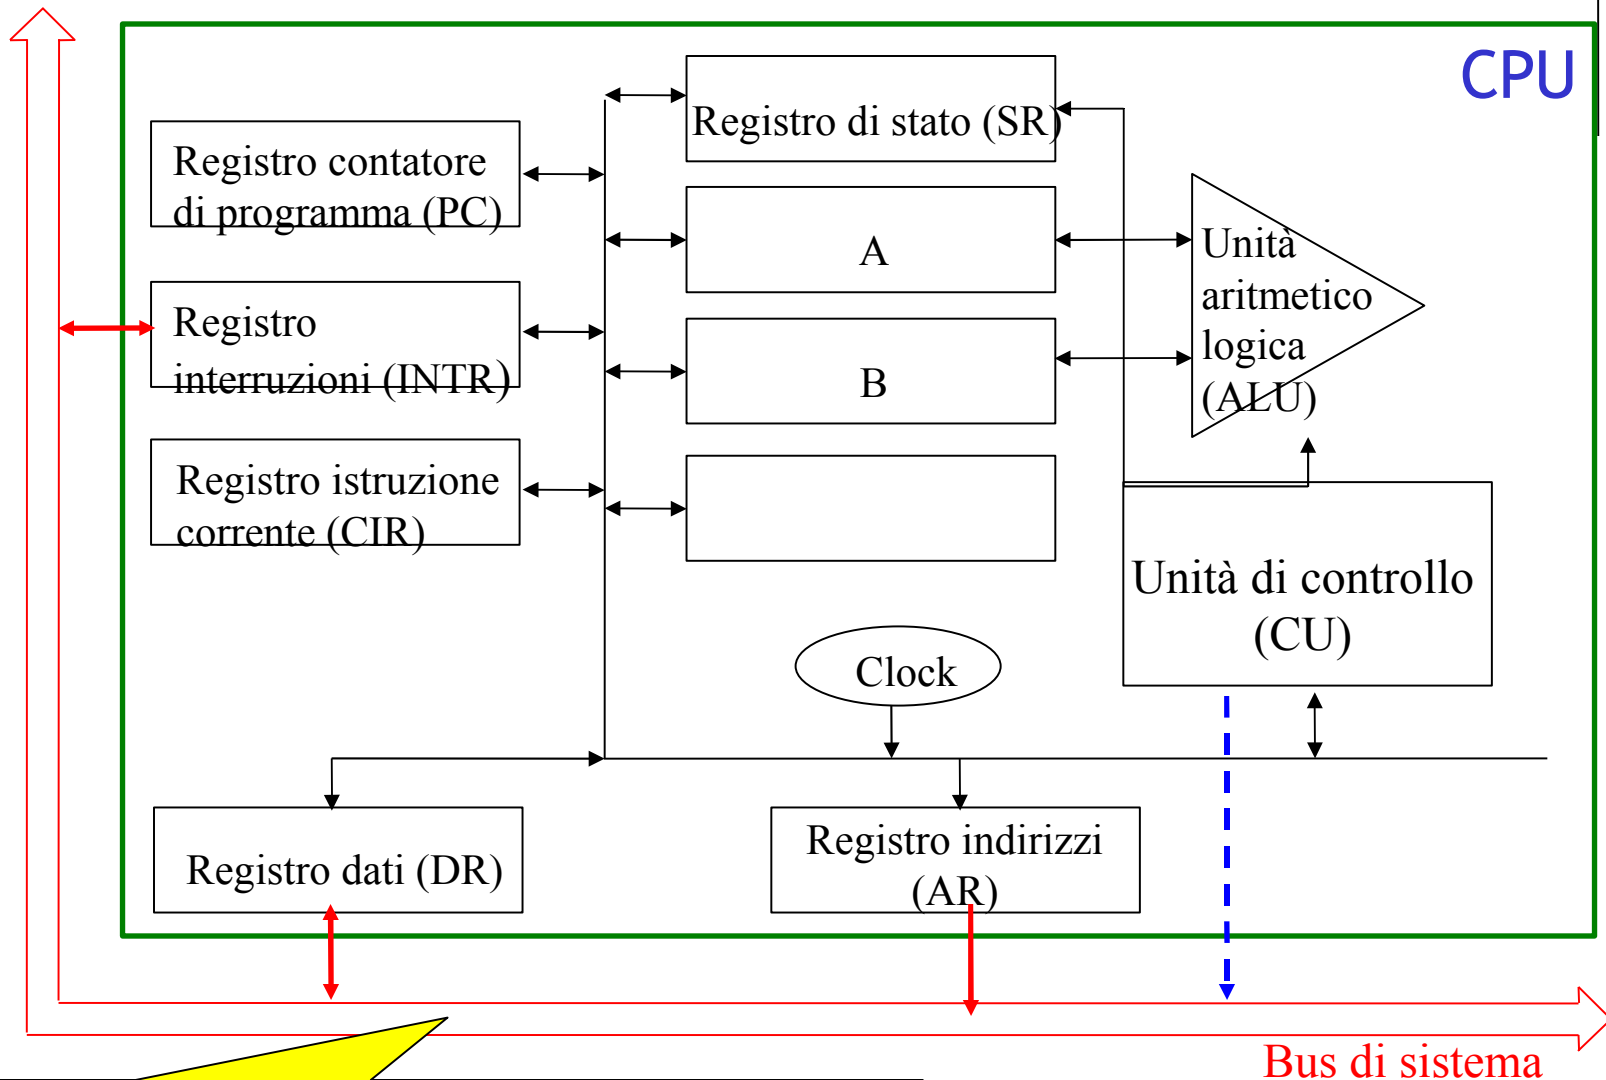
CPU

Registro contatore di programma (PC)

Registro interruzioni (INTR)

Registro istruzione corrente (CIR)

Registro di stato (SR)

A

B

Unità aritmetico logica (ALU)

Unità di controllo (CU)

Clock

Registro dati (DR)

Registro indirizzi (AR)

Bus di sistema